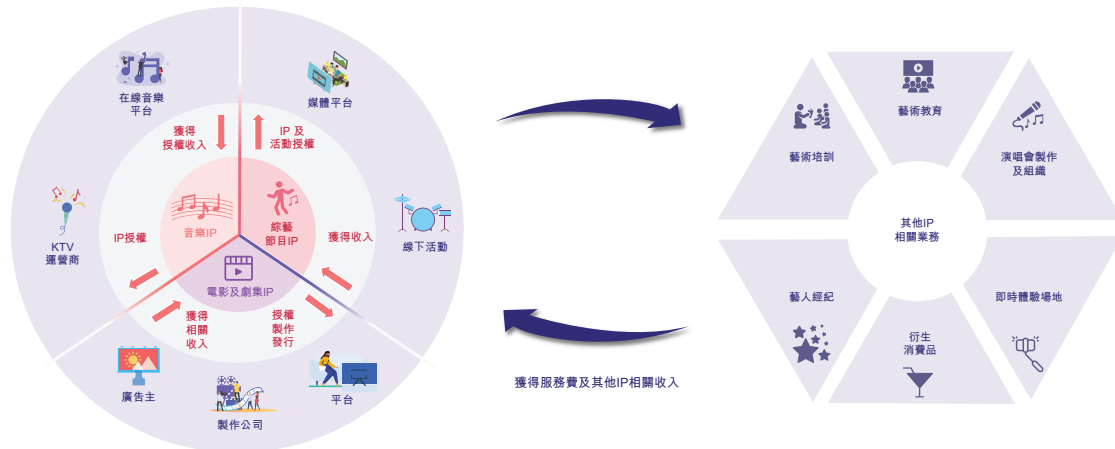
在線音樂平台

媒體平台

獲得授權收入

IP 及活動授權

音樂IP

綜藝節目IP

電影及劇集IP

KTV運營商

IP授權

獲得收入

線下活動

獲得相關收入

授權製作發行

廣告主

製作公司

平台

藝術教育

藝術培訓

演唱會製作及組織

其他IP相關業務

藝人經紀

即時體驗場地

衍生消費品

獲得服務費及其他IP相關收入